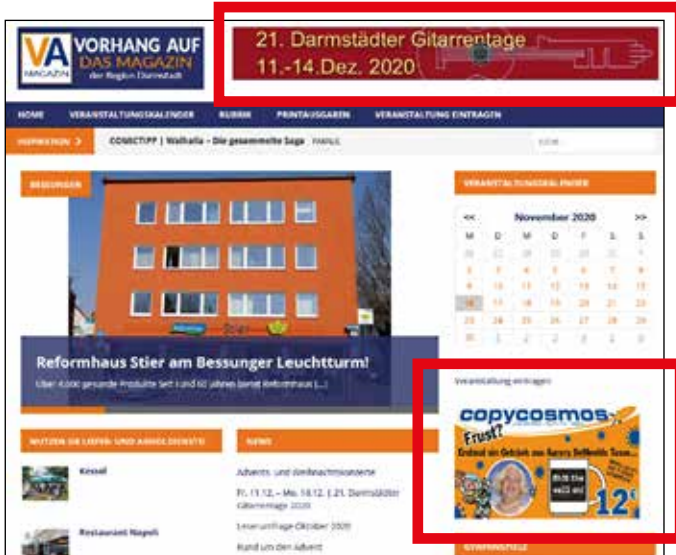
VA MAGAZIN VORHANG AUF DAS MAGAZIN der Region Darmstadt

21. Darmstädter Gitarrentage
11.-14.Dez. 2020

HOME VERANSTALTUNGSKALENDER RUBRIK PRINTAUSGABEN VERANSTALTUNG EINTRAGEN

INSPIRATION COMICTIPP | Walhalla – Die gesammelte Saga FAMILIE

Suche...

BESSUNGEN

Reformhaus Stier am Bessunger Leuchtturm!
Über 4.000 gesunde Produkte Seit 1 und 60 Jahren bietet Reformhaus [...]

VERANSTALTUNGSKALENDER

| << | November 2020 | | | | | >> |
|---|---|---|---|---|---|---|
| M | D | M | D | F | S | S |
| 26 | 27 | 28 | 29 | 30 | 31 | 1 |
| 2 | 3 | 4 | 5 | 6 | 7 | 8 |
| 9 | 10 | 11 | 12 | 13 | 14 | 15 |
| 16 | 17 | 18 | 19 | 20 | 21 | 22 |
| 23 | 24 | 25 | 26 | 27 | 28 | 29 |
| 30 | 1 | 2 | 3 | 4 | 5 | 6 |

Veranstaltung eintragen

copycosmos
Frust?
Endlich ein Gebiet aus Aurora Defeatist Team...
12

NUTZEN SIE LIEFER- UND ABHOLDIENSTE!

Kessel

Restaurant Napoli

NEWS

Advents- und Weihnachtskonzerte

Fr. 11.12. – Mo. 14.12. | 21. Darmstädter Gitarrentage 2020

Leserumfrage Oktober 2020

Rund um den Advent

GEWINNSPIELE